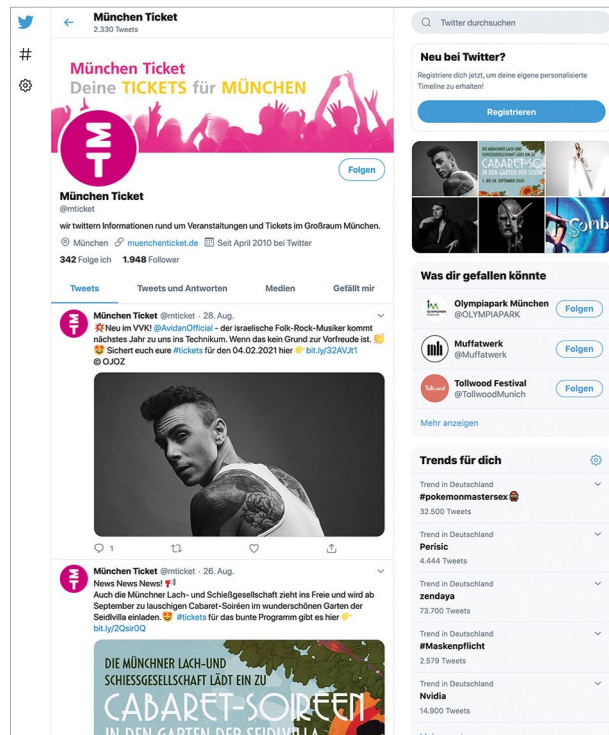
München Ticket
2.330 Tweets

München Ticket
Deine TICKETS für MÜNCHEN

Folgen

München Ticket
@mticket

wir twittern Informationen rund um Veranstaltungen und Tickets im Großraum München.

München muenchenticket.de Seit April 2010 bei Twitter

342 Folge ich 1.948 Follower

Tweets | Tweets und Antworten | Medien | Gefällt mir

München Ticket @mticket · 28. Aug.
💥Neu im VVK! @AvidanOfficial - der israelische Folk-Rock-Musiker kommt nächstes Jahr zu uns ins Technikum. Wenn das kein Grund zur Vorfreude ist. 👏 😆 Sichert euch eure #tickets für den 04.02.2021 hier 👉 bit.ly/32AVJt1
© OJOZ

1

München Ticket @mticket · 26. Aug.
News News News! 📢
Auch die Münchner Lach- und Schießgesellschaft zieht ins Freie und wird ab September zu lauschigen Cabaret-Soiréen im wunderschönen Garten der Seidlvilla einladen. 😆 #tickets für das bunte Programm gibt es hier 👉 bit.ly/2Qsir0Q

DIE MÜNCHNER LACH-UND SCHIESSGESELLSCHAFT LÄDT EIN ZU
CABARET-SOIREEN
IN DEN GARTEN DER SEIDLVILLA

Twitter durchsuchen

Neu bei Twitter?
Registriere dich jetzt, um deine eigene personalisierte Timeline zu erhalten!
Registrieren

Was dir gefallen könnte
Olympiapark München @OLYMPIAPARK Folgen
Muffatwerk @Muffatwerk Folgen
Tollwood Festival @TollwoodMunich Folgen
Mehr anzeigen

Trends für dich
Trend in Deutschland
#pokemonmastersex
32.500 Tweets
Trend in Deutschland
Perisic
4.444 Tweets
Trend in Deutschland
zendaya
73.700 Tweets
Trend in Deutschland
#Maskenpflicht
2.579 Tweets
Trend in Deutschland
Nvidia
14.900 Tweets